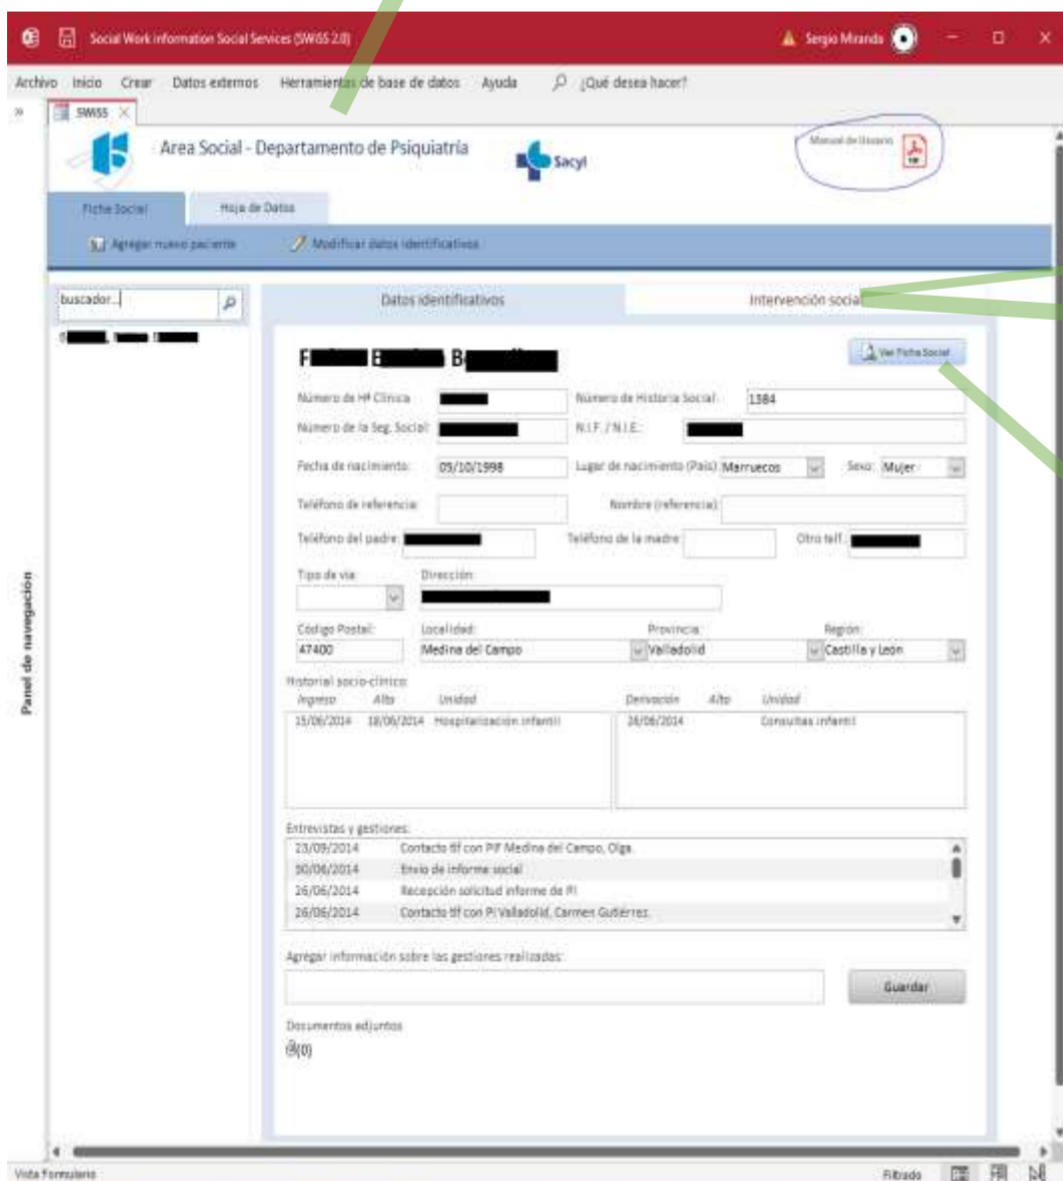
Social Work information Social Services (SWISS 2.0)

Sergio Miranda

Archivo Inicio Crear Datos externos Herramientas de base de datos Ayuda ¿Qué desea hacer?

SWISS

Area Social - Departamento de Psiquiatría

Sacyl

Manual de Usuario

Ficha Social Hoja de Datos

Agregar nuevo paciente Modificar datos identificativos

buscador...

Panel de navegación

Datos identificativos Intervención social

F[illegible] B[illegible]

Ver Ficha Social

Número de Hª Clínica

Número de Historia Social: 1584

Número de la Seg. Social:

N.I.F. / N.I.E.:

Fecha de nacimiento: 05/10/1998

Lugar de nacimiento (País): Marruecos

Sexo: Mujer

Teléfono de referencia:

Nombre (referencia):

Teléfono del padre:

Teléfono de la madre:

Otro telf.:

Tipo de vía:

Dirección:

Código Postal: 47400

Localidad: Medina del Campo

Provincia: Valladolid

Región: Castilla y León

Historial socio-clínico:

| Ingreso | Alta | Unidad |
|---|---|---|
| 15/06/2014 | 18/06/2014 | Hospitalización infantil |

| Derivación | Alta | Unidad |
|---|---|---|
| 26/06/2014 | | Consultas infantil |

Entrevistas y gestiones:

| | |
|---|---|
| 23/09/2014 | Contacto tlf con PIF Medina del Campo, Olga. |
| 30/06/2014 | Envío de informe social |
| 26/06/2014 | Recepción solicitud informe de PI |
| 26/06/2014 | Contacto tlf con PI Valladolid, Carmen Gutiérrez. |

Agregar información sobre las gestiones realizadas:

Guardar

Documentos adjuntos

(0)

Vista Formulario

Filtrado